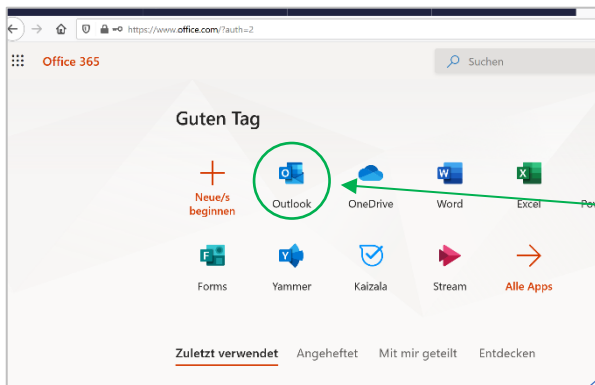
https://www.office.com/?auth=2

Office 365

Suchen

Guten Tag

Neue/s beginnen

Outlook

OneDrive

Word

Excel

Pow

Forms

Yammer

Kaizala

Stream

Alle Apps

Zuletzt verwendet

Angeheftet

Mit mir geteilt

Entdecken